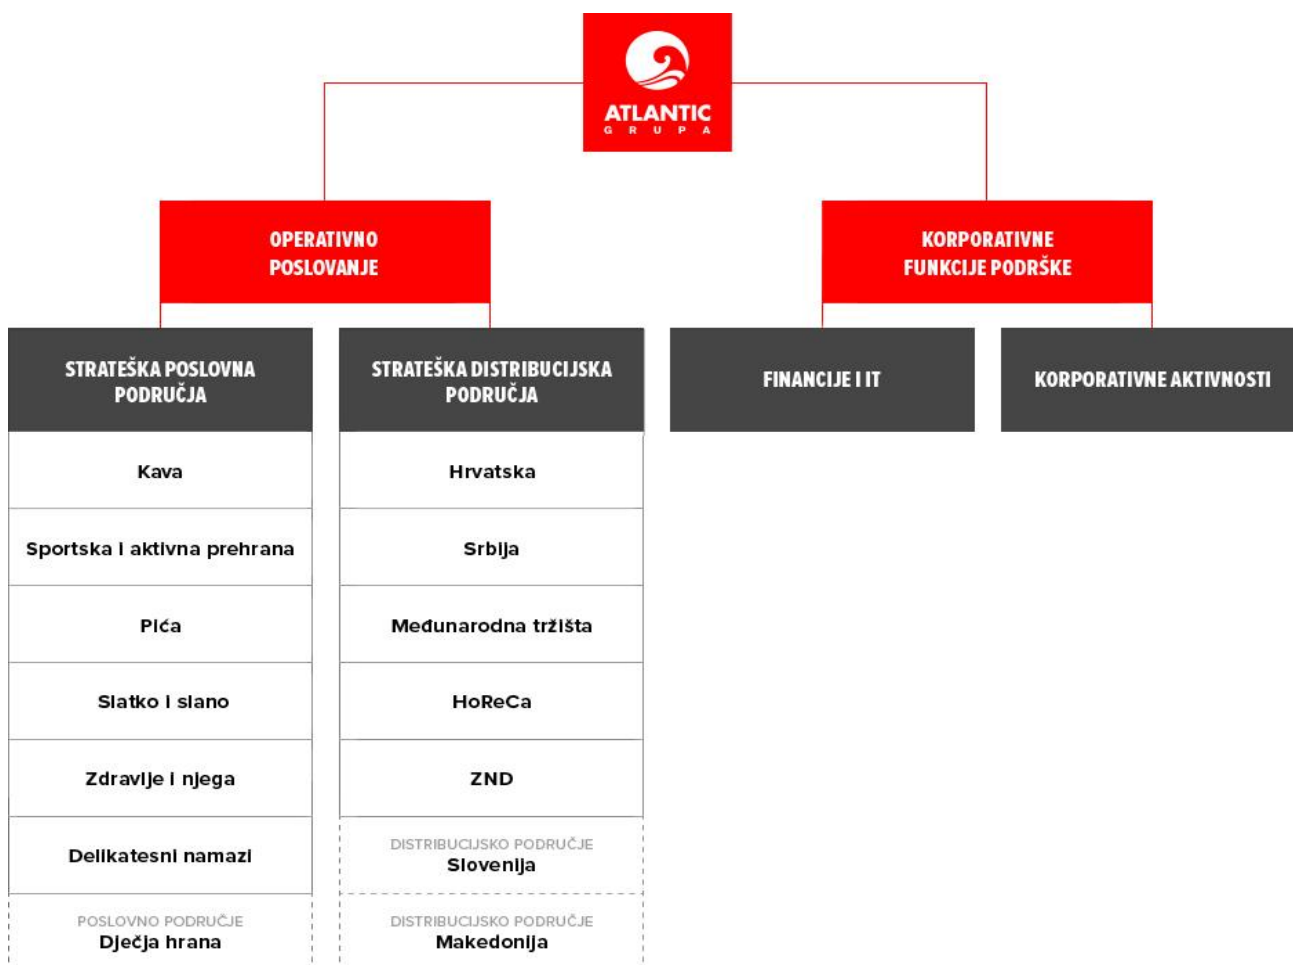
ATLANTIC
G R U P A

OPERATIVNO POSLOVANJE

KORPORATIVNE FUNKCIJE PODRŠKE

STRATEŠKA POSLOVNA PODRUČJA

STRATEŠKA DISTRIBUCIJSKA PODRUČJA

FINANCIJE I IT

KORPORATIVNE AKTIVNOSTI

Kava

Sportska i aktivna prehrana

Pića

Slatko i slano

Zdravlje i njega

Delikatesni namazi

POSLOVNO PODRUČJE
Dječja hrana

Hrvatska

Srbija

Međunarodna tržišta

HoReCa

ZND

DISTRIBUCIJSKO PODRUČJE
Slovenija

DISTRIBUCIJSKO PODRUČJE
Makedonija